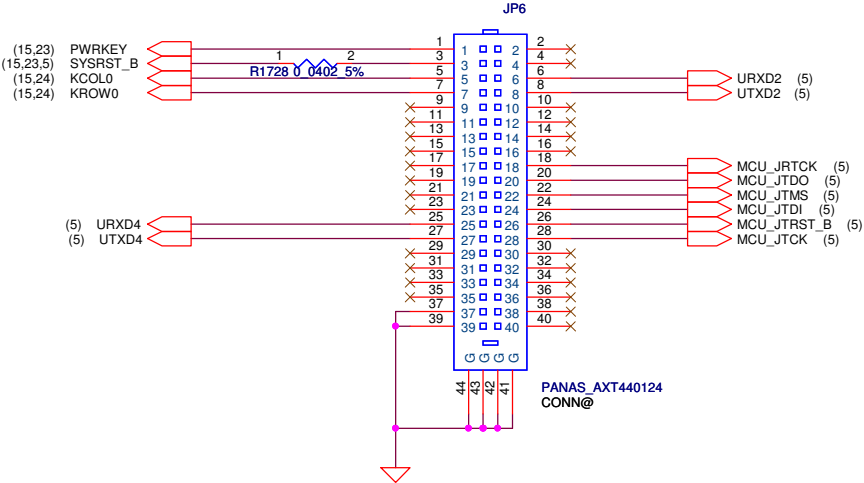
JP6

(15,23) PWRKEY
(15,23,5) SYSRST_B
(15,24) KCOL0
(15,24) KROW0

1 2
R1728 0_0402_5%

(5) URXD4
(5) UTXD4

1 1 2 2
3 3 4 4
5 5 6 6
7 7 8 8
9 9 10 10
11 11 12 12
13 13 14 14
15 15 16 16
17 17 18 18
19 19 20 20
21 21 22 22
23 23 24 24
25 25 26 26
27 27 28 28
29 29 30 30
31 31 32 32
33 33 34 34
35 35 36 36
37 37 38 38
39 39 40 40

G G G G
44 43 42 41

URXD2 (5)
UTXD2 (5)
MCU_JRTCK (5)
MCU_JTDO (5)
MCU_JTMS (5)
MCU_JTDI (5)
MCU_JTRST_B (5)
MCU_JTCK (5)

PANAS_AXT440124
CONN@